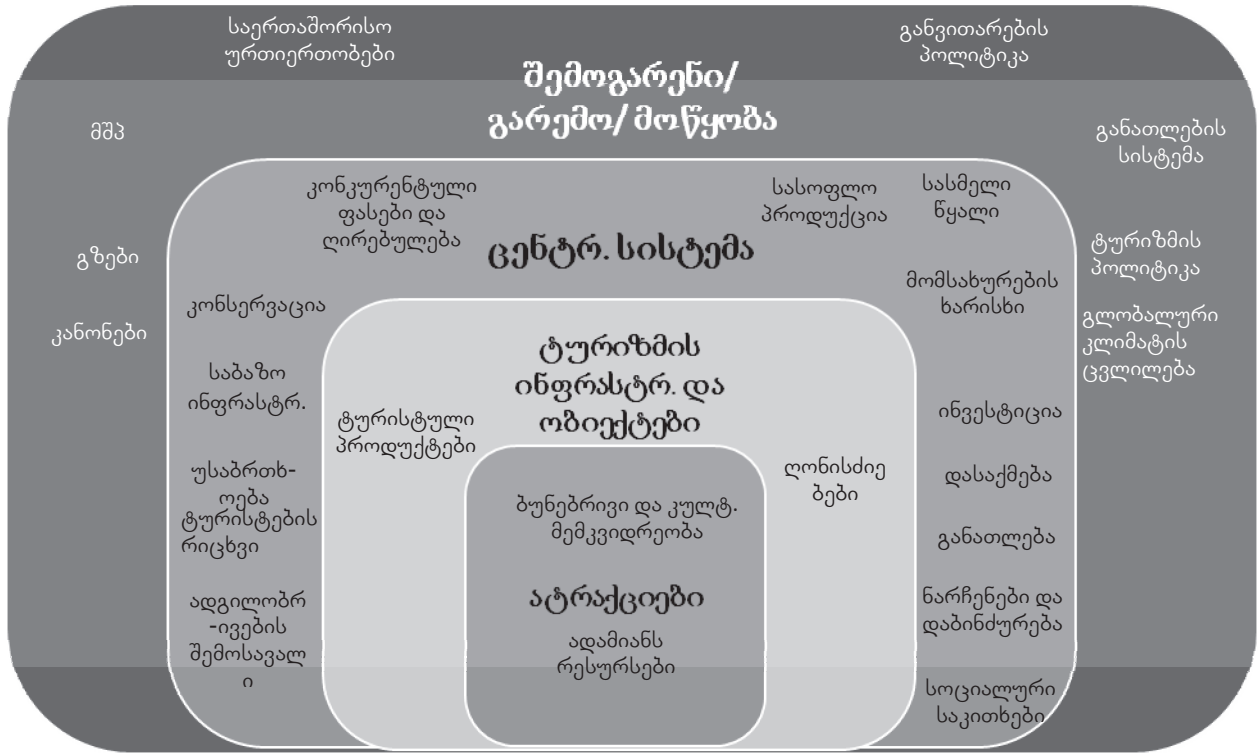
საერთაშორისო ურთიერთობები

განვითარების პოლიტიკა

შემოგარენი/ გარემო/ მოწყობა

მშპ

განათლების სისტემა

გზები

ტურიზმის პოლიტიკა

კანონები

გლობალური კლიმატის ცვლილება

კონკურენტული ფასები და ღირებულება

სასოფლო პროდუქცია

სასმელი წყალი

ცენტრ. სისტემა

მომსახურების ხარისხი

კონსერვაცია

საბაზო ინფრასტრ.

უსაფრთხოება ტურისტების რიცხვი

ადგილობრ-ივების შემოსავალი

ტურიზმის ინფრასტრ. და ობიექტები

ტურისტული პროდუქტები

ღონისძიებები

ინვესტიცია

დასაქმება

განათლება

ნარჩენები და დაბინძურება

სოციალური საკითხები

ბუნებრივი და კულტ. მემკვიდრეობა

ატრაქციები

ადამიანს რესურსები